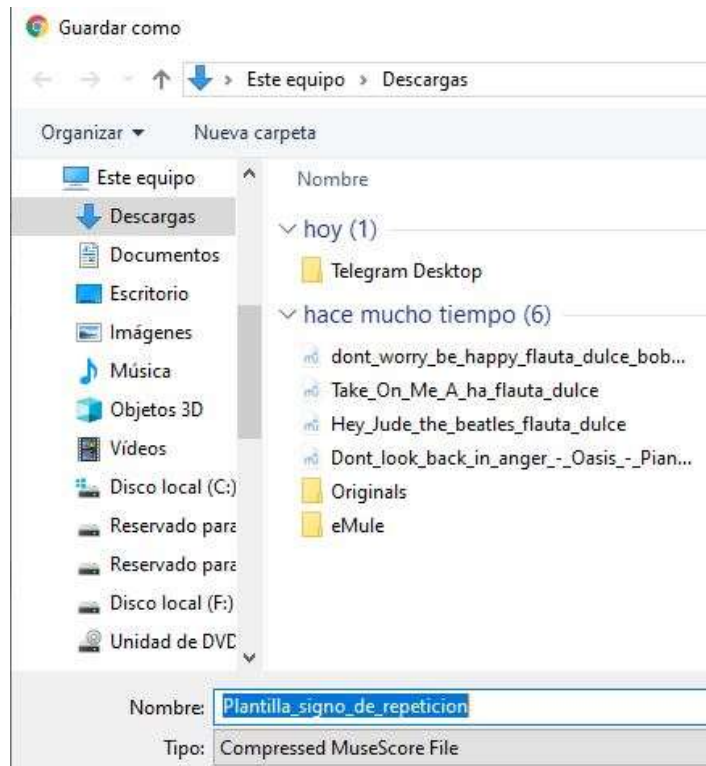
Guardar como

Este equipo > Descargas

Organizar ▾ Nueva carpeta

Este equipo
Descargas
Documentos
Escritorio
Imágenes
Música
Objetos 3D
Vídeos
Disco local (C:)
Reservado para
Reservado para
Disco local (F:)
Unidad de DVD

Nombre

hoy (1)
Telegram Desktop

hace mucho tiempo (6)
dont_worry_be_happy_flauta_dulce_bob...
Take_On_Me_A_ha_flauta_dulce
Hey_Jude_the_beatles_flauta_dulce
Dont_look_back_in_anger_-_Oasis_-_Pian...
Originals
eMule

Nombre: Plantilla_signo_de_repeticion
Tipo: Compressed MuseScore File